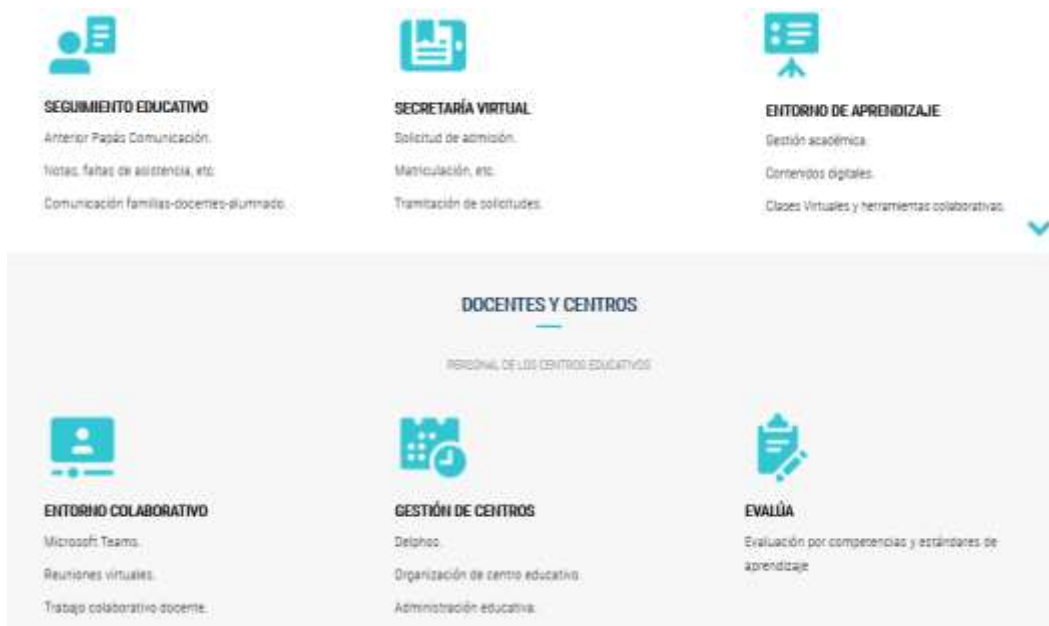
SEGUIMIENTO EDUCATIVO

Anterior Papás Comunicación.

Notas, faltas de asistencia, etc.

Comunicación familias-docentes-alumnado.

SECRETARÍA VIRTUAL

Solicitud de admisión.

Matriculación, etc.

Tramitación de solicitudes.

ENTORNO DE APRENDIZAJE

Gestión académica.

Contenidos digitales.

Clases Virtuales y herramientas colaborativas.

DOCENTES Y CENTROS

PERSONAL DE LOS CENTROS EDUCATIVOS

ENTORNO COLABORATIVO

Microsoft Teams.

Reuniones virtuales.

Trabajo colaborativo docente.

GESTIÓN DE CENTROS

Delphos.

Organización de centro educativo.

Administración educativa.

EVALÚA

Evaluación por competencias y estándares de aprendizaje